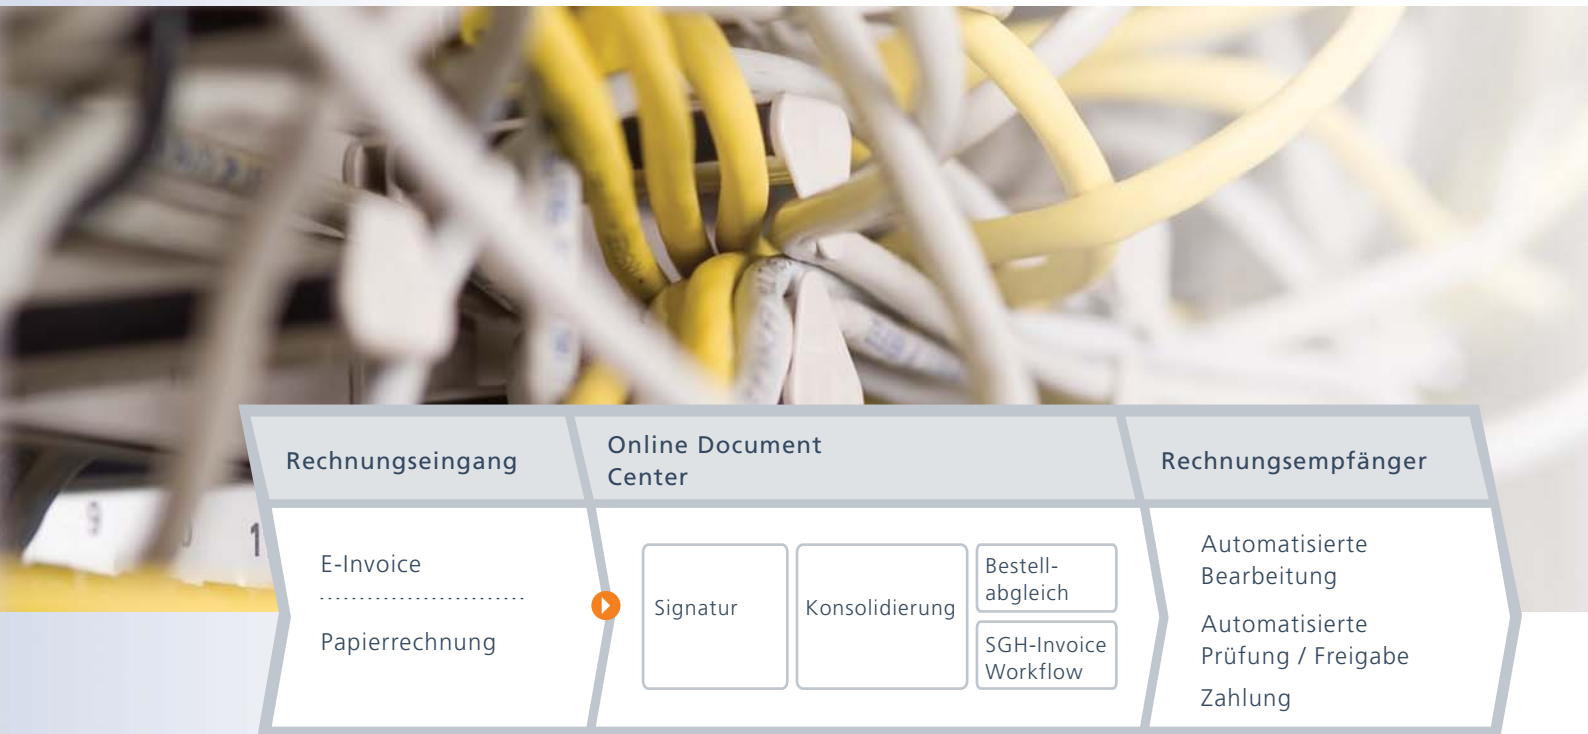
Rechnungseingang

E-Invoice

Papierrechnung

Online Document Center

Signatur

Konsolidierung

Bestellabgleich

SGH-Invoice Workflow

Rechnungsempfänger

Automatisierte Bearbeitung

Automatisierte Prüfung / Freigabe

Zahlung